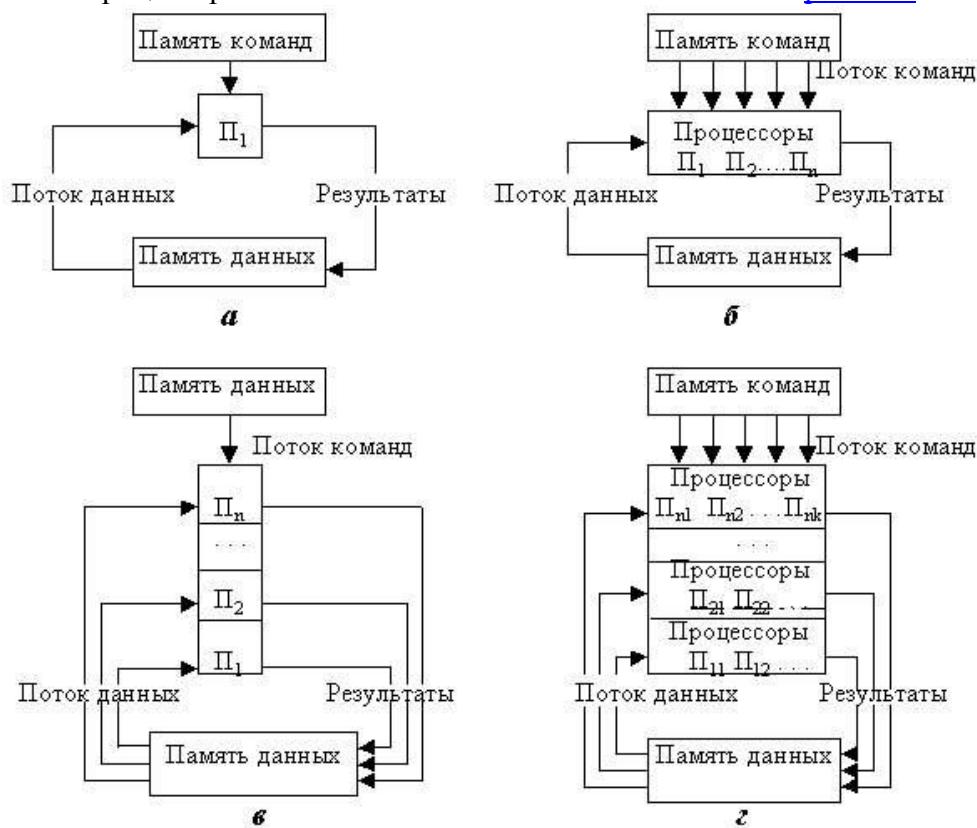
Память команд

$П_1$

Поток данных

Результаты

Память данных

*а*

Память команд

Поток команд

Процессоры

$П_1$ $П_2 \ldots П_n$

Поток данных

Результаты

Память данных

*б*

Память данных

Поток команд

$П_n$

. . .

$П_2$

$П_1$

Поток данных

Результаты

Память данных

*в*

Память команд

Поток команд

Процессоры

$П_{n1}$ $П_{n2} \ldots П_{nk}$

. . .

Процессоры

$П_{21}$ $П_{22} \ldots$

Процессоры

$П_{11}$ $П_{12} \ldots$

Поток данных

Результаты

Память данных

*г*